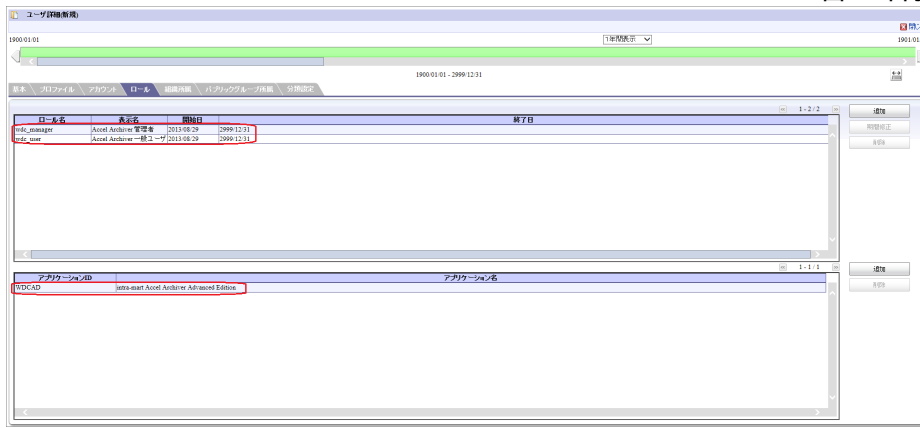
ユーザ詳細(新規)

閉じ

1900/01/01

1年間表示

1901/01

1900/01/01 - 2999/12/31

基本 プロファイル アカウント ロール 組織所属 パブリックグループ所属 分類設定

1 - 2 / 2

追加

期間修正

削除

| ロール名 | 表示名 | 開始日 | 終了日 |
|---|---|---|---|
| wdc_manager | Accel Archiver 管理者 | 2013/08/29 | 2999/12/31 |
| wdc_user | Accel Archiver 一般ユーザ | 2013/08/29 | 2999/12/31 |

1 - 1 / 1

追加

削除

| アプリケーションID | アプリケーション名 |
|---|---|
| WDCAD | intra-mart Accel Archiver Advanced Edition |